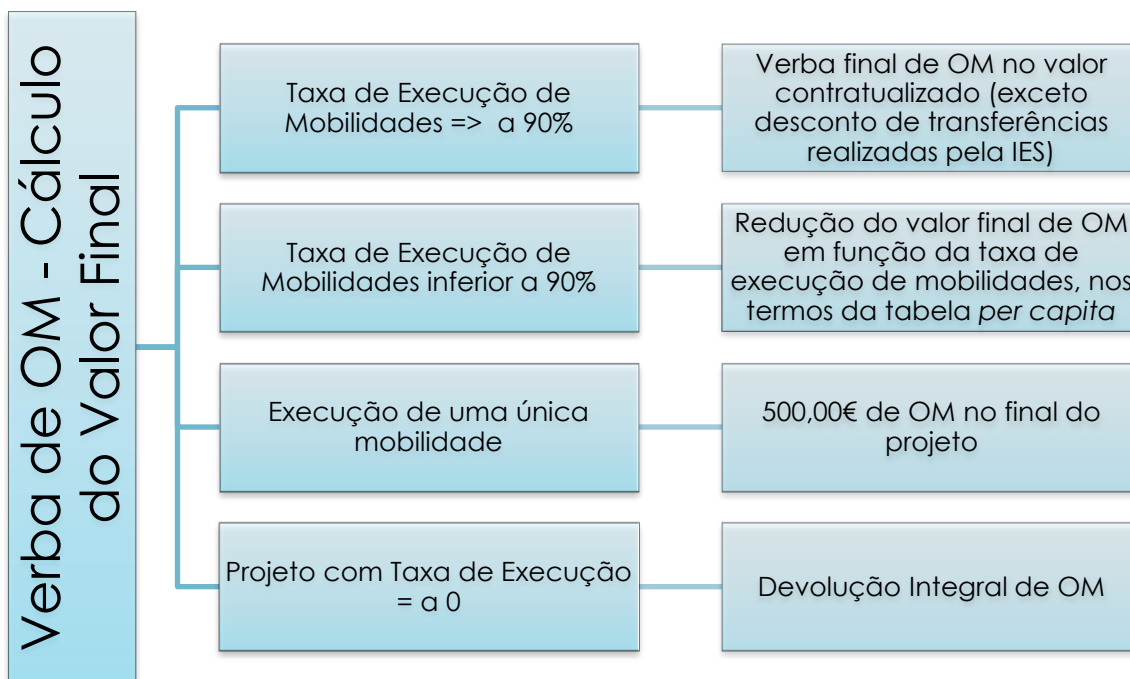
Verba de OM - Cálculo do Valor Final

Taxa de Execução de Mobilidades => a 90%

Verba final de OM no valor contratualizado (exceto desconto de transferências realizadas pela IES)

Taxa de Execução de Mobilidades inferior a 90%

Redução do valor final de OM em função da taxa de execução de mobilidades, nos termos da tabela per capita

Execução de uma única mobilidade

500,00€ de OM no final do projeto

Projeto com Taxa de Execução = a 0

Devolução Integral de OM